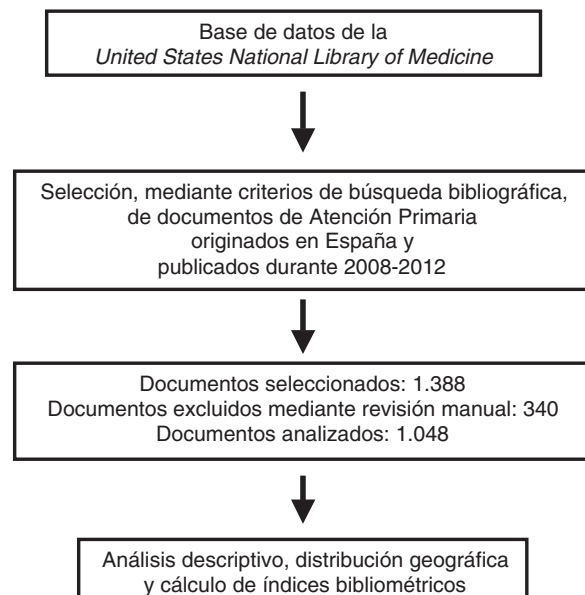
Base de datos de la
United States National Library of Medicine

Selección, mediante criterios de búsqueda bibliográfica, de documentos de Atención Primaria originados en España y publicados durante 2008-2012

Documentos seleccionados: 1.388
Documentos excluidos mediante revisión manual: 340
Documentos analizados: 1.048

Análisis descriptivo, distribución geográfica y cálculo de índices bibliométricos